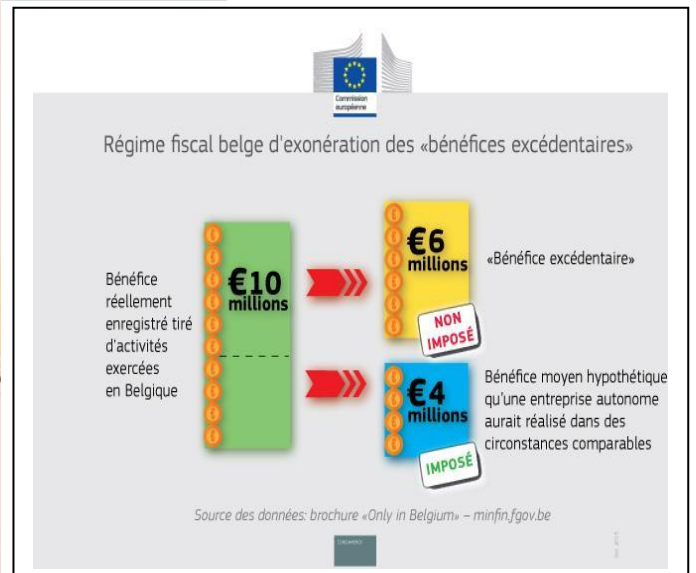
Commission européenne

Régime fiscal belge d'exonération des «bénéfices excédentaires»

Bénéfice réellement enregistré tiré d'activités exercées en Belgique

€10 millions

€6 millions

«Bénéfice excédentaire»

NON IMPOSÉ

€4 millions

Bénéfice moyen hypothétique qu'une entreprise autonome aurait réalisé dans des circonstances comparables

IMPOSÉ

Source des données: brochure «Only in Belgium» – minfin.fgov.be

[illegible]